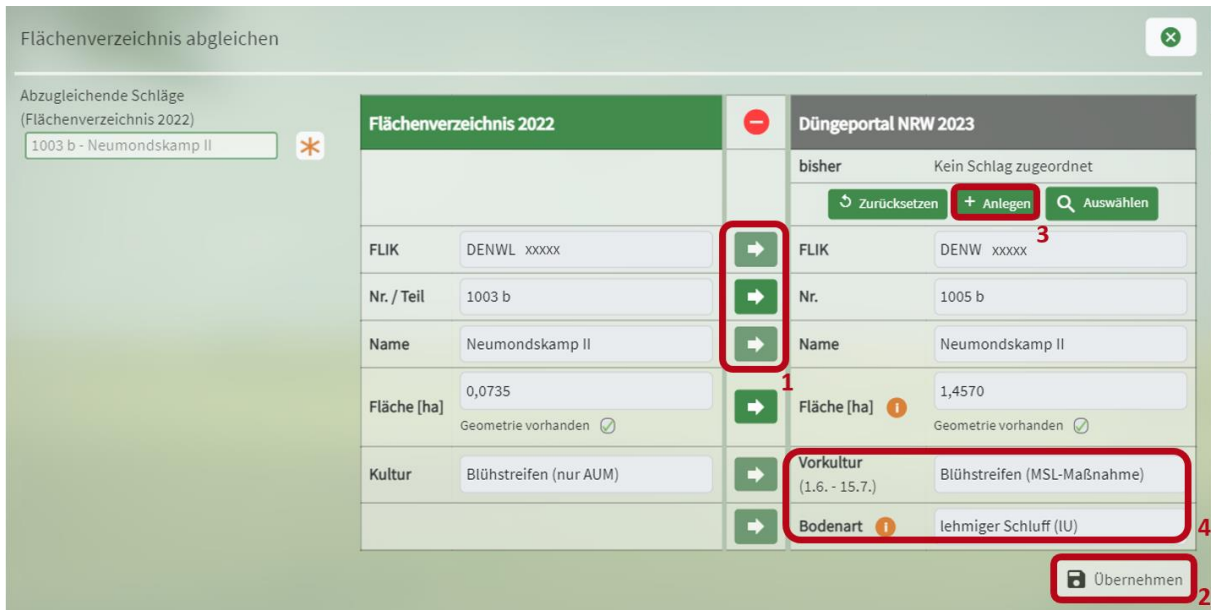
Flächenverzeichnis abgleichen

Abzugleichende Schläge
(Flächenverzeichnis 2022)
1003 b - Neumondskamp II

| Flächenverzeichnis 2022 | | | Düngeportal NRW 2023 | |
|---|---|---|---|---|
| | | | bisher | Kein Schlag zugeordnet |
| | | | Zurücksetzen + Anlegen Auswählen | |
| FLIK | DENWL xxxxx | | FLIK | DENW xxxxx |
| Nr. / Teil | 1003 b | | Nr. | 1005 b |
| Name | Neumondskamp II | | Name | Neumondskamp II |
| Fläche [ha] | 0,0735 Geometrie vorhanden | | Fläche [ha] | 1,4570 Geometrie vorhanden |
| Kultur | Blühstreifen (nur AUM) | | Vorkultur (1.6. - 15.7.) | Blühstreifen (MSL-Maßnahme) |
| | | | Bodenart | lehmiger Schluff (lU) |

3
1
4
Übernehmen
2